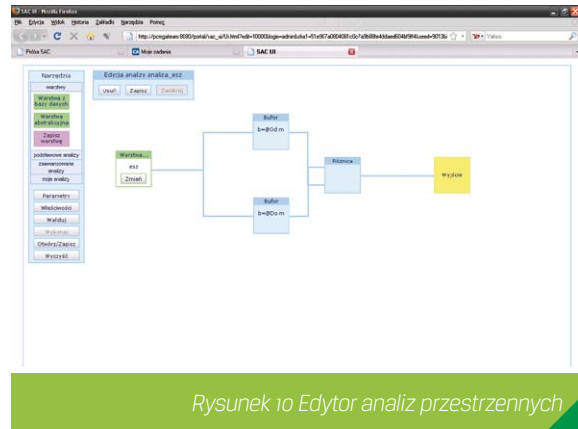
SAC III - Mozilla Firefox

Plik Edycja Widok Historia Zakładki Narzędzia Pomoc

http://pcegalseam:8080/portal/sac_ui/UI.html?sdi=10000&login=admin&uka1=51e67a080400 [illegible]

Yahoo

Próba SAC

Moje zadania

SAC 3.0

Narzędzia

warstwy

Warstwa z bazy danych

Warstwa abstrakcyjna

Zapisz warstwę

podstawowe analizy

zaawansowane analizy

moje analizy

Parametry

Właściwości

Waliduj

Wykonaj

Otwórz/Zapisz

Wyczyść

Edycja analizy analiza_esz

Usuń

Zapisz

Zamknij

Warstwa...

esz

Zmień

Bufor

b=@Od m

Bufor

b=@Do m

Różnica

Wyjście

Rysunek 10 Edytor analiz przestrzennych